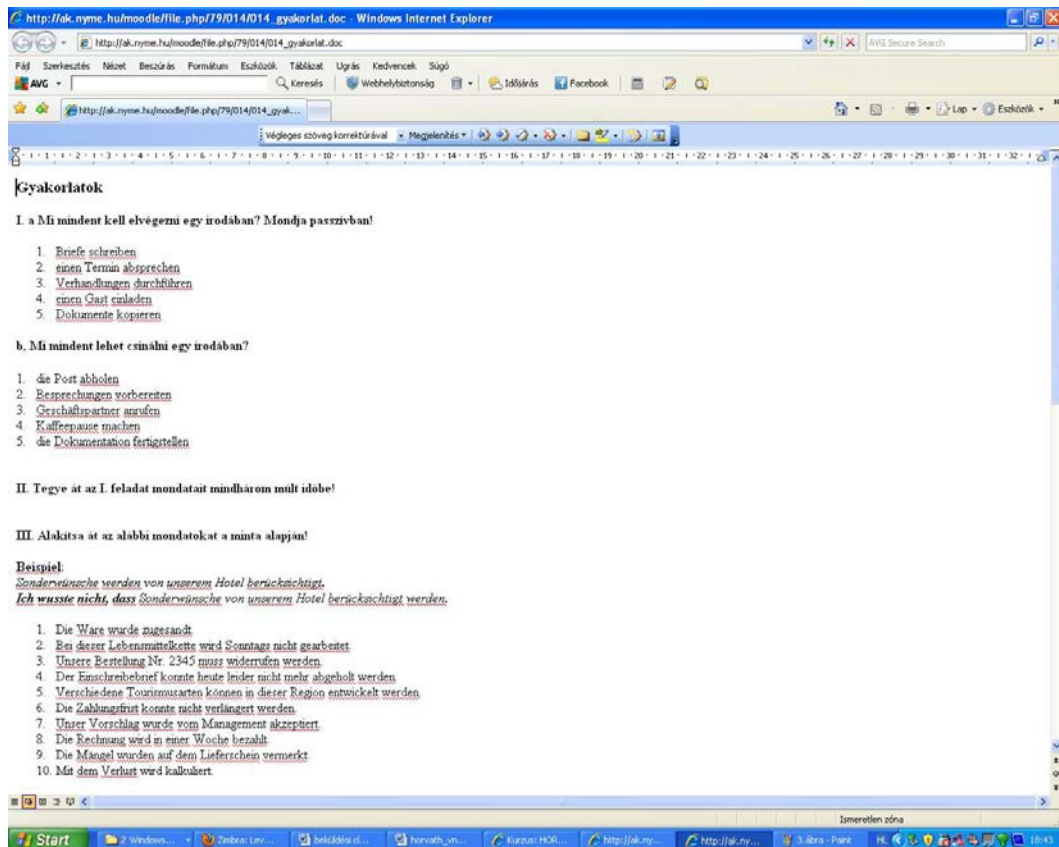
http://ak.nyme.hu/moodle/file.php/79/014/014_gyakorlat.doc - Windows Internet Explorer

http://ak.nyme.hu/moodle/file.php/79/014/014_gyakorlat.doc

AVG Secure Search

Fájl Szerkesztés Nézet Beszúrás Formátum Eszközök Táblázat Ugrás Kedvencek Súgó

AVG Keresés Webhelybiztonság Időjárás Facebook

http://ak.nyme.hu/moodle/file.php/79/014/014_gyak...

Lap Eszközök

Végleges szöveg korrektúrával Megjelenítés

Gyakorlatok

I. a Mi mindent kell elvégezni egy irodában? Mondja passzívban!

1. Briefe schreiben
2. einen Termin absprechen
3. Verhandlungen durchführen
4. einen Gast einladen
5. Dokumente kopieren

b, Mi mindent lehet csinálni egy irodában?

1. die Post abholen
2. Besprechungen vorbereiten
3. Geschäftspartner anrufen
4. Kaffeepause machen
5. die Dokumentation fertigstellen

II. Tegye át az I. feladat mondatait mindhárom múlt időbe!

III. Alakítsa át az alábbi mondatokat a minta alapján!

Beispiel:
Sonderwünsche werden von unserem Hotel berücksichtigt.
Ich wusste nicht, dass Sonderwünsche von unserem Hotel berücksichtigt werden.

1. Die Ware wurde zugesandt.
2. Bei dieser Lebensmittelkette wird Sonntags nicht gearbeitet.
3. Unsere Bestellung Nr. 2345 muss widerrufen werden.
4. Der Einschreibebrief konnte heute leider nicht mehr abgeholt werden.
5. Verschiedene Tourismusarten können in dieser Region entwickelt werden.
6. Die Zahlungsfrist konnte nicht verlängert werden.
7. Unser Vorschlag wurde vom Management akzeptiert.
8. Die Rechnung wird in einer Woche bezahlt.
9. Die Mängel wurden auf dem Lieferschein vermerkt.
10. Mit dem Verlust wird kalkuliert.

Ismeretlen zóna

Start 2 Windows... Zimbra: Lev... beküldési cl... horvath_vn... Kurzus: HOR... http://ak.ny... http://ak.ny... 3.ábra - Paint HL 18:43